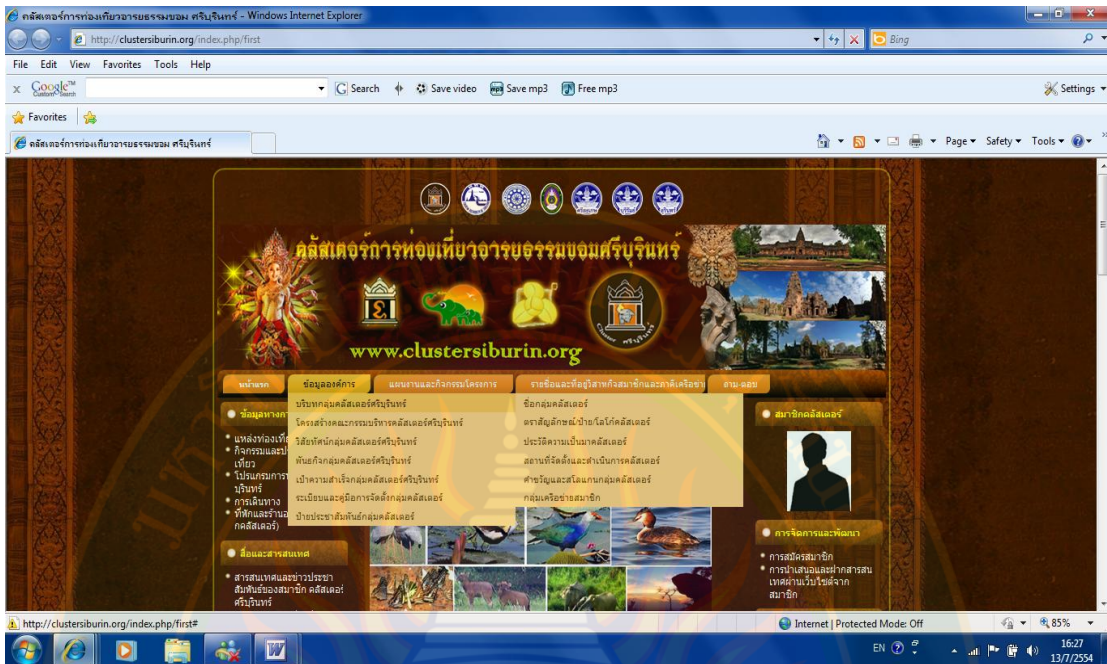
คลัสเตอร์การท่องเที่ยวอารยธรรมขอม ศรีบุรินทร์ - Windows Internet Explorer

http://clustersiburin.org/index.php/first

Bing

File Edit View Favorites Tools Help

Google Search Save video Save mp3 Free mp3 Settings

Favorites

คลัสเตอร์การท่องเที่ยวอารยธรรมขอม ศรีบุรินทร์

Page Safety Tools

คลัสเตอร์การท่องเที่ยวอารยธรรมขอมศรีบุรินทร์

www.clustersiburin.org

หน้าแรก ข้อมูลองค์การ แผนงานและกิจกรรมโครงการ รายชื่อและที่อยู่วิสาหกิจสมาชิกและภาคีเครือข่าย ถาม-ตอบ

ข้อมูลทางการ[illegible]

แหล่งท่องเที่ยว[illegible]
กิจกรรมและ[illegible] เที่ยว
โปรแกรมการ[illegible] บุรินทร์
การเดินทาง
ที่พักและร้าน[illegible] กคลัสเตอร์)

บริบทกลุ่มคลัสเตอร์ศรีบุรินทร์
โครงสร้างคณะกรรมบริหารคลัสเตอร์ศรีบุรินทร์
วิสัยทัศน์กลุ่มคลัสเตอร์ศรีบุรินทร์
พันธกิจกลุ่มคลัสเตอร์ศรีบุรินทร์
เป้าความสำเร็จกลุ่มคลัสเตอร์ศรีบุรินทร์
ระเบียบและคู่มือการจัดตั้งกลุ่มคลัสเตอร์
ป้ายประชาสัมพันธ์กลุ่มคลัสเตอร์

ชื่อกลุ่มคลัสเตอร์
ตราสัญลักษณ์-ป้าย/โลโก้คลัสเตอร์
ประวัติความเป็นมาคลัสเตอร์
สถานที่จัดตั้งและดำเนินการคลัสเตอร์
คำขวัญและโลแกนกลุ่มคลัสเตอร์
กลุ่มเครือข่ายสมาชิก

สมาชิกคลัสเตอร์

สื่อและสารสนเทศ

สารสนเทศและข่าวประชาสัมพันธ์ของสมาชิก คลัสเตอร์ศรีบุรินทร์

การจัดการและพัฒนา

การสมัครสมาชิก
การนำเสนอและฝากสารสนเทศผ่านเว็บไซต์จากสมาชิก

http://clustersiburin.org/index.php/first#

Internet | Protected Mode: Off

85%

EN

16:27
13/7/2554